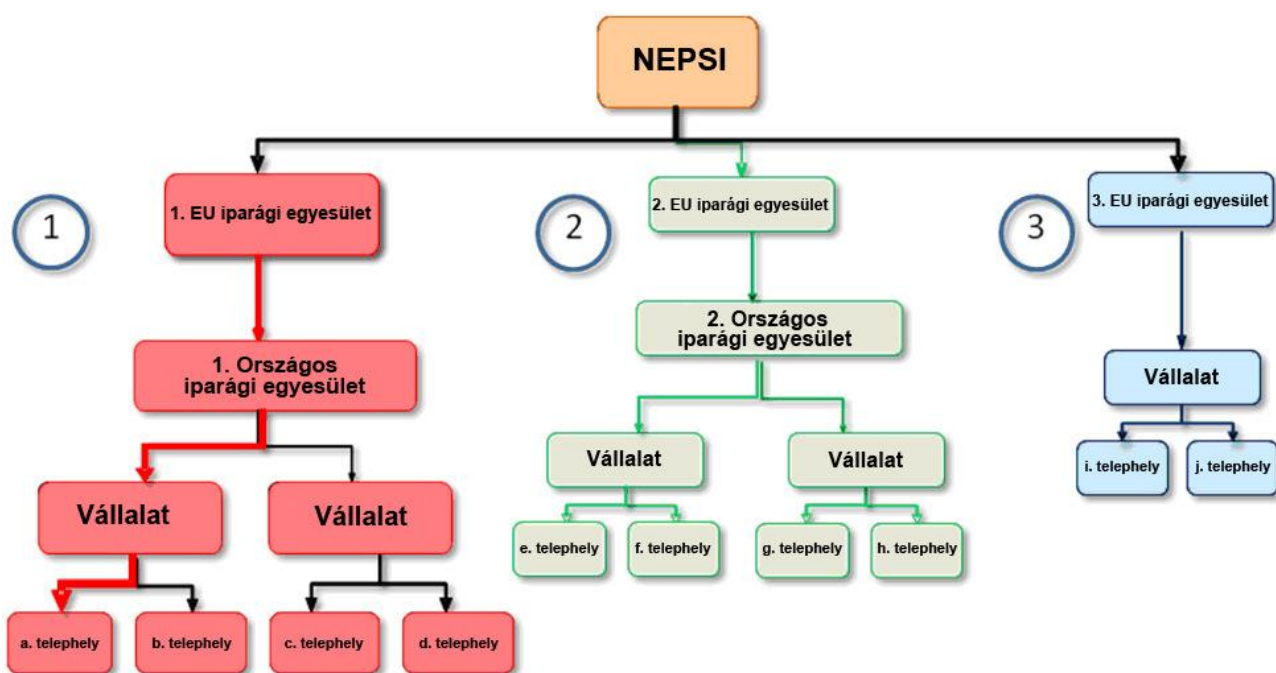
NEPSI

1

1. EU iparági egyesület

1. Országos iparági egyesület

Vállalat

Vállalat

a. telephely

b. telephely

c. telephely

d. telephely

2

2. EU iparági egyesület

2. Országos iparági egyesület

Vállalat

Vállalat

e. telephely

f. telephely

g. telephely

h. telephely

3

3. EU iparági egyesület

Vállalat

i. telephely

j. telephely